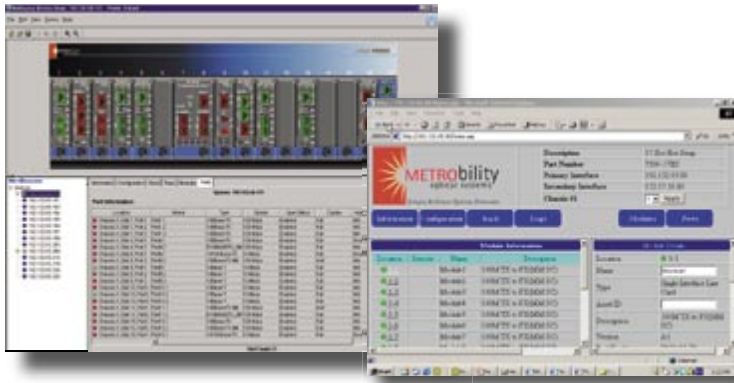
METRObility
optical systems

Description
Part Number
Primary Interface
Secondary Interface
Chassis #1

Information
Configuration
Reset
Login
Modules
Events

Modules Information
Location
Module1
Module2
Module3
Module4
Module5
Module6
Module7

Location
Name
Type
Asset ID
Description
Version

Part Information